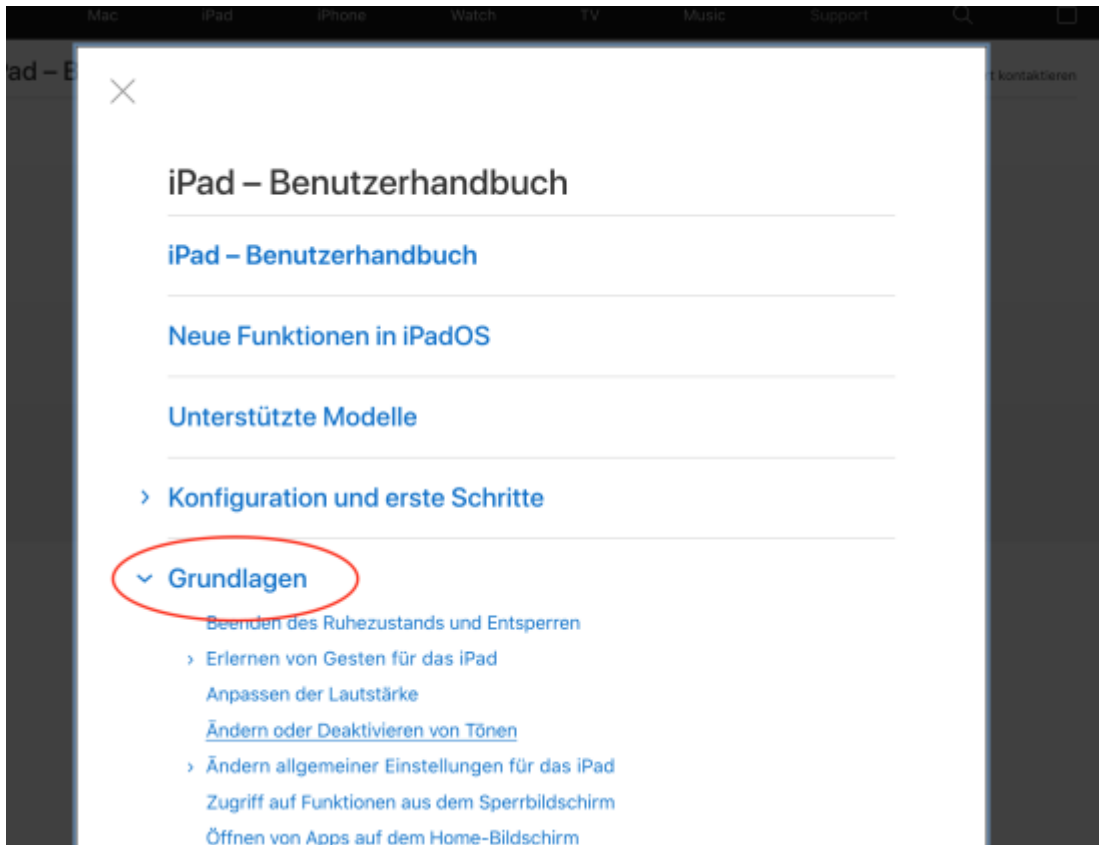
Mac iPad iPhone Watch TV Music Support

ad – B

t kontaktieren

iPad – Benutzerhandbuch

iPad – Benutzerhandbuch

Neue Funktionen in iPadOS

Unterstützte Modelle

› Konfiguration und erste Schritte

› Grundlagen

Beenden des Ruhezustands und Entsperren

› Erlernen von Gesten für das iPad

Anpassen der Lautstärke

Ändern oder Deaktivieren von Tönen

› Ändern allgemeiner Einstellungen für das iPad

Zugriff auf Funktionen aus dem Sperrbildschirm

Öffnen von Apps auf dem Home-Bildschirm